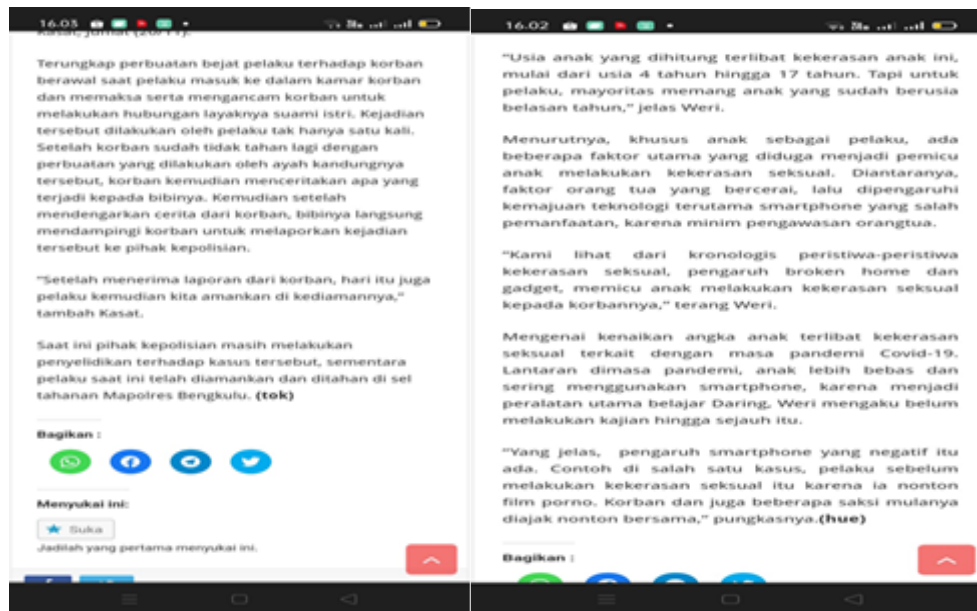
16.03

Kasat, Jumat (20/11).

Terungkap perbuatan bejat pelaku terhadap korban berawal saat pelaku masuk ke dalam kamar korban dan memaksa serta mengancam korban untuk melakukan hubungan layaknya suami istri. Kejadian tersebut dilakukan oleh pelaku tak hanya satu kali. Setelah korban sudah tidak tahan lagi dengan perbuatan yang dilakukan oleh ayah kandungnya tersebut, korban kemudian menceritakan apa yang terjadi kepada bibinya. Kemudian setelah mendengarkan cerita dari korban, bibinya langsung mendampingi korban untuk melaporkan kejadian tersebut ke pihak kepolisian.

"Setelah menerima laporan dari korban, hari itu juga pelaku kemudian kita amankan di kediamannya," tambah Kasat.

Saat ini pihak kepolisian masih melakukan penyelidikan terhadap kasus tersebut, sementara pelaku saat ini telah diamankan dan ditahan di sel tahanan Mapolres Bengkulu. (tok)

Bagikan :

Menyukai ini:

Suka

Jadilah yang pertama menyukai ini.

16.02

"Usia anak yang dihitung terlibat kekerasan anak ini, mulai dari usia 4 tahun hingga 17 tahun. Tapi untuk pelaku, mayoritas memang anak yang sudah berusia belasan tahun," jelas Weri.

Menurutnya, khusus anak sebagai pelaku, ada beberapa faktor utama yang diduga menjadi pemicu anak melakukan kekerasan seksual. Diantaranya, faktor orang tua yang bercerai, lalu dipengaruhi kemajuan teknologi terutama smartphone yang salah pemanfaatan, karena minim pengawasan orangtua.

"Kami lihat dari kronologis peristiwa-peristiwa kekerasan seksual, pengaruh broken home dan gadget, memicu anak melakukan kekerasan seksual kepada korbannya," terang Weri.

Mengenai kenaikan angka anak terlibat kekerasan seksual terkait dengan masa pandemi Covid-19. Lantaran dimasa pandemi, anak lebih bebas dan sering menggunakan smartphone, karena menjadi peralatan utama belajar Daring, Weri mengaku belum melakukan kajian hingga sejauh itu.

"Yang jelas, pengaruh smartphone yang negatif itu ada. Contoh di salah satu kasus, pelaku sebelum melakukan kekerasan seksual itu karena ia nonton film porno. Korban dan juga beberapa saksi mulanya diajak nonton bersama," pungkasnya.(hue)

Bagikan :